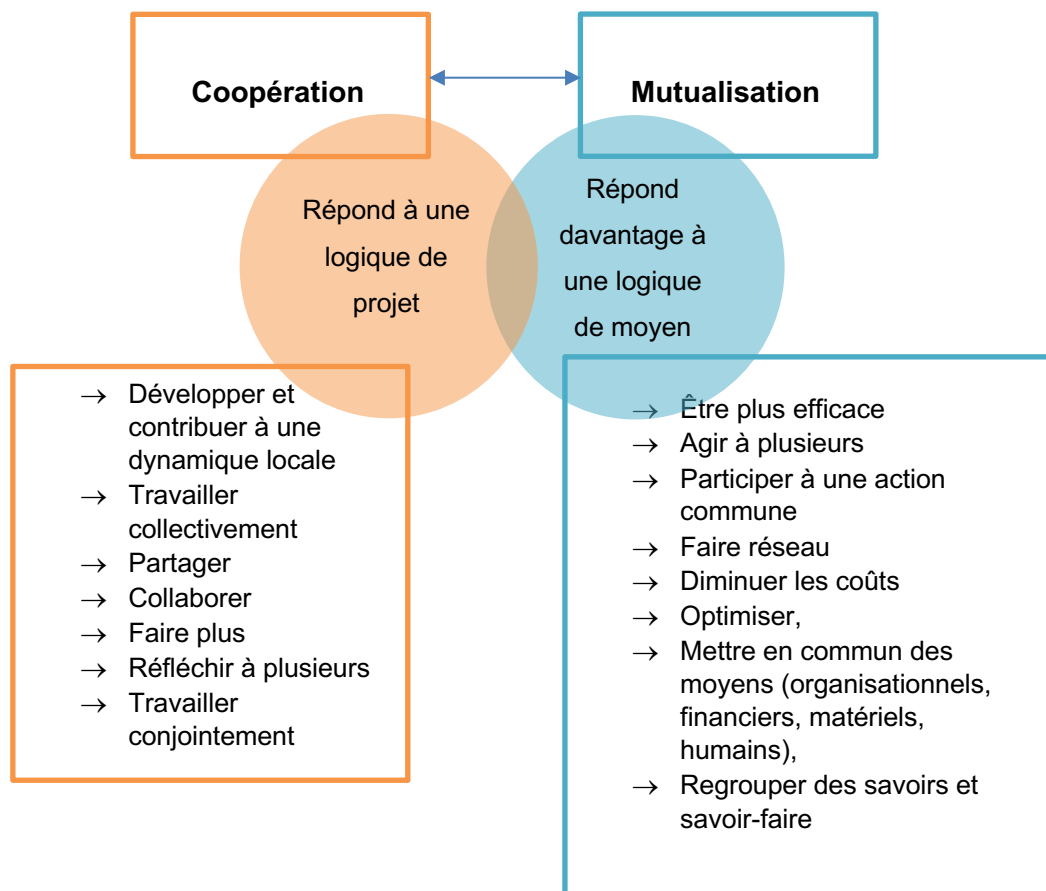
Coopération

Mutualisation

Répond à une logique de projet

Répond davantage à une logique de moyen

→ Développer et contribuer à une dynamique locale
→ Travailler collectivement
→ Partager
→ Collaborer
→ Faire plus
→ Réfléchir à plusieurs
→ Travailler conjointement

→ Être plus efficace
→ Agir à plusieurs
→ Participer à une action commune
→ Faire réseau
→ Diminuer les coûts
→ Optimiser,
→ Mettre en commun des moyens (organisationnels, financiers, matériels, humains),
→ Regrouper des savoirs et savoir-faire